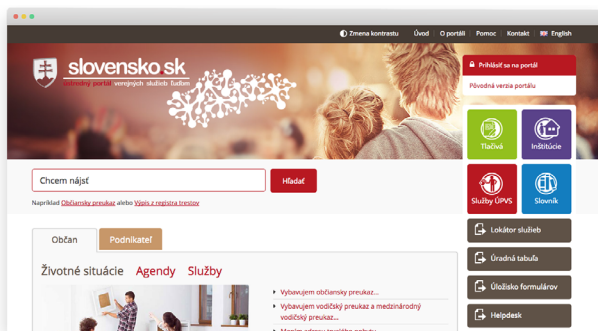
Zmena kontrastu | Úvod | O portáli | Pomoc | Kontakt | English

slovensko.sk
Ústredný portál verejných služieb ľuďom

Prihlásiť sa na portál
Pôvodná verzia portálu

Tlačivá
Inštitúcie
Služby ÚPVS
Slovník

Chcem nájsť
Hľadať
Napríklad Občiansky preukaz alebo Výpis z registra trestov

Občan
Podnikateľ

Životné situácie
Agendy
Služby

Vybavujem občiansky preukaz...
Vybavujem vodičský preukaz a medzinárodný vodičský preukaz...
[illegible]

Lokátor služieb
Úradná tabuľa
Úložisko formulárov
Helpdesk